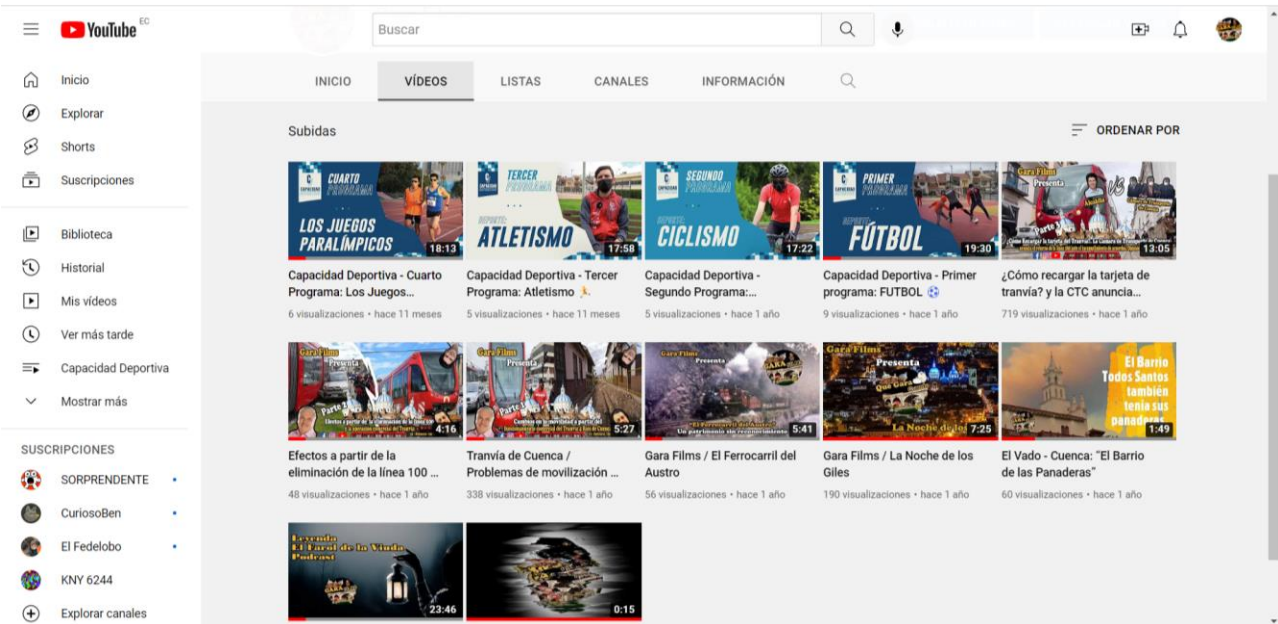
YouTube EC

Buscar

Inicio
Explorar
Shorts
Suscripciones

Biblioteca
Historial
Mis vídeos
Ver más tarde
Capacidad Deportiva
Mostrar más

SUSCRIPCIONES
SORPRENDENTE
CuriosoBen
El Fedelobo
KNY 6244
Explorar canales

INICIO VÍDEOS LISTAS CANALES INFORMACIÓN

Subidas

ORDENAR POR

CUARTO PROGRAMA LOS JUEGOS PARALÍMPICOS 18:13
Capacidad Deportiva - Cuarto Programa: Los Juegos...
6 visualizaciones • hace 11 meses

TERCER PROGRAMA DEPORTE: ATLETISMO 17:58
Capacidad Deportiva - Tercer Programa: Atletismo
5 visualizaciones • hace 11 meses

SEGUNDO PROGRAMA DEPORTE: CICLISMO 17:22
Capacidad Deportiva - Segundo Programa:...
5 visualizaciones • hace 1 año

PRIMER PROGRAMA DEPORTE: FÚTBOL 19:30
Capacidad Deportiva - Primer programa: FUTBOL
9 visualizaciones • hace 1 año

Gara Films Presenta 13:05
¿Cómo recargar la tarjeta de tranvía? y la CTC anuncia...
719 visualizaciones • hace 1 año

Gara Films Presenta 4:16
Efectos a partir de la eliminación de la línea 100 ...
48 visualizaciones • hace 1 año

Gara Films Presenta 5:27
Tranvía de Cuenca / Problemas de movilización ...
338 visualizaciones • hace 1 año

Gara Films Presenta 5:41
Gara Films / El Ferrocarril del Austro
56 visualizaciones • hace 1 año

Gara Films Presenta La Noche de los 7:25
Gara Films / La Noche de los Giles
190 visualizaciones • hace 1 año

El Barrio Todos Santos también tenía sus panaderas 1:49
El Vado - Cuenca: "El Barrio de las Panaderas"
60 visualizaciones • hace 1 año

Leyenda El Farol de la Viuda Podcast 23:46

0:15